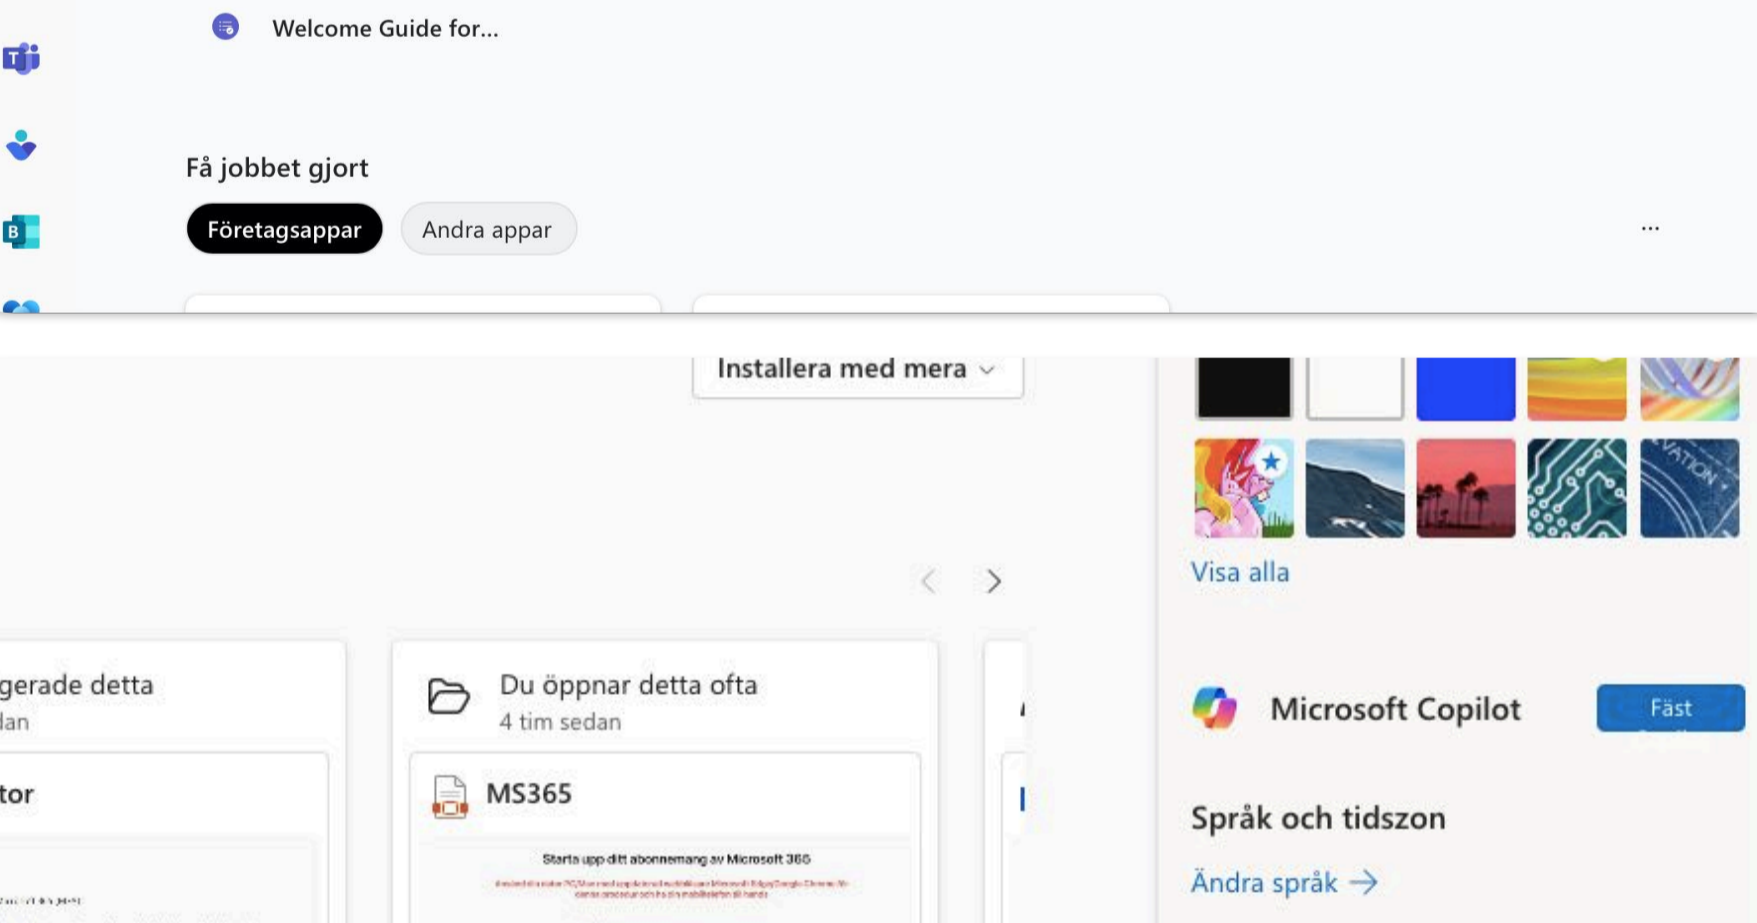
Welcome Guide for...

Få jobbet gjort

Företagsappar

Andra appar

...

Installera med mera

Visa alla

gerade detta
lan

tor

Du öppnar detta ofta
4 tim sedan

MS365

Starta upp ditt abonnemang av Microsoft 365

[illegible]

Microsoft Copilot

Fäst

Språk och tidszon

Ändra språk →